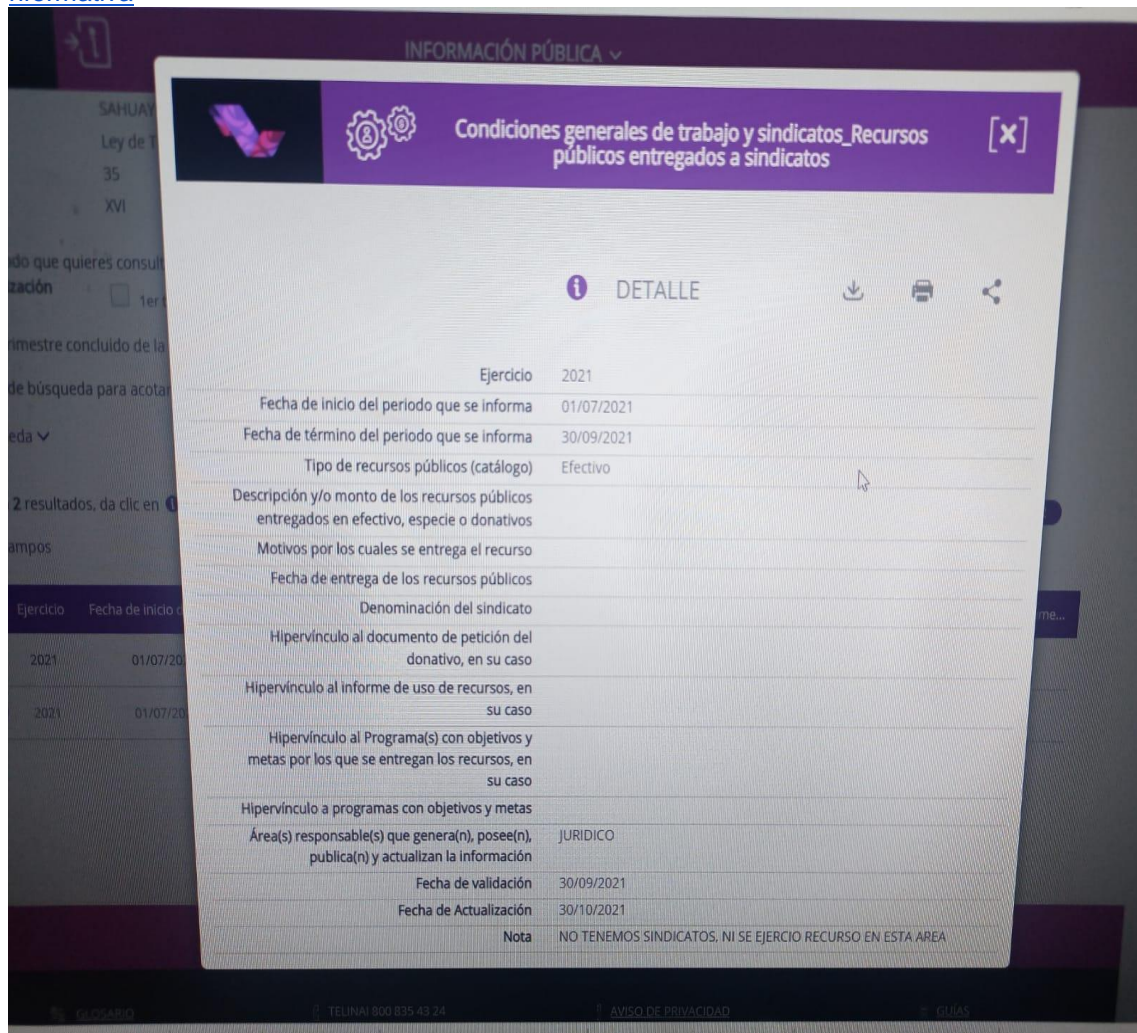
INFORMACIÓN PÚBLICA

SAHUAY
Ley de T
35
XVI

ido que quieres consult
zación
1er

rimestre concluido de la

de búsqueda para acota

eda

2 resultados, da clic en

ampos

| Ejercicio | Fecha de inicio |
|---|---|
| 2021 | 01/07/20 |
| 2021 | 01/07/20 |

Condiciones generales de trabajo y sindicatos_Recursos públicos entregados a sindicatos

[x]

DETALLE

| | |
|---|---|
| Ejercicio | 2021 |
| Fecha de inicio del periodo que se informa | 01/07/2021 |
| Fecha de término del periodo que se informa | 30/09/2021 |
| Tipo de recursos públicos (catálogo) | Efectivo |
| Descripción y/o monto de los recursos públicos entregados en efectivo, especie o donativos | |
| Motivos por los cuales se entrega el recurso | |
| Fecha de entrega de los recursos públicos | |
| Denominación del sindicato | |
| Hipervínculo al documento de petición del donativo, en su caso | |
| Hipervínculo al informe de uso de recursos, en su caso | |
| Hipervínculo al Programa(s) con objetivos y metas por los que se entregan los recursos, en su caso | |
| Hipervínculo a programas con objetivos y metas | |
| Área(s) responsable(s) que genera(n), posee(n), publica(n) y actualizan la información | JURIDICO |
| Fecha de validación | 30/09/2021 |
| Fecha de Actualización | 30/10/2021 |
| Nota | NO TENEMOS SINDICATOS, NI SE EJERCIO RECURSO EN ESTA AREA |

me...

GLOSARIO TELINAI 800 835 43 24 AVISO DE PRIVACIDAD GUÍAS